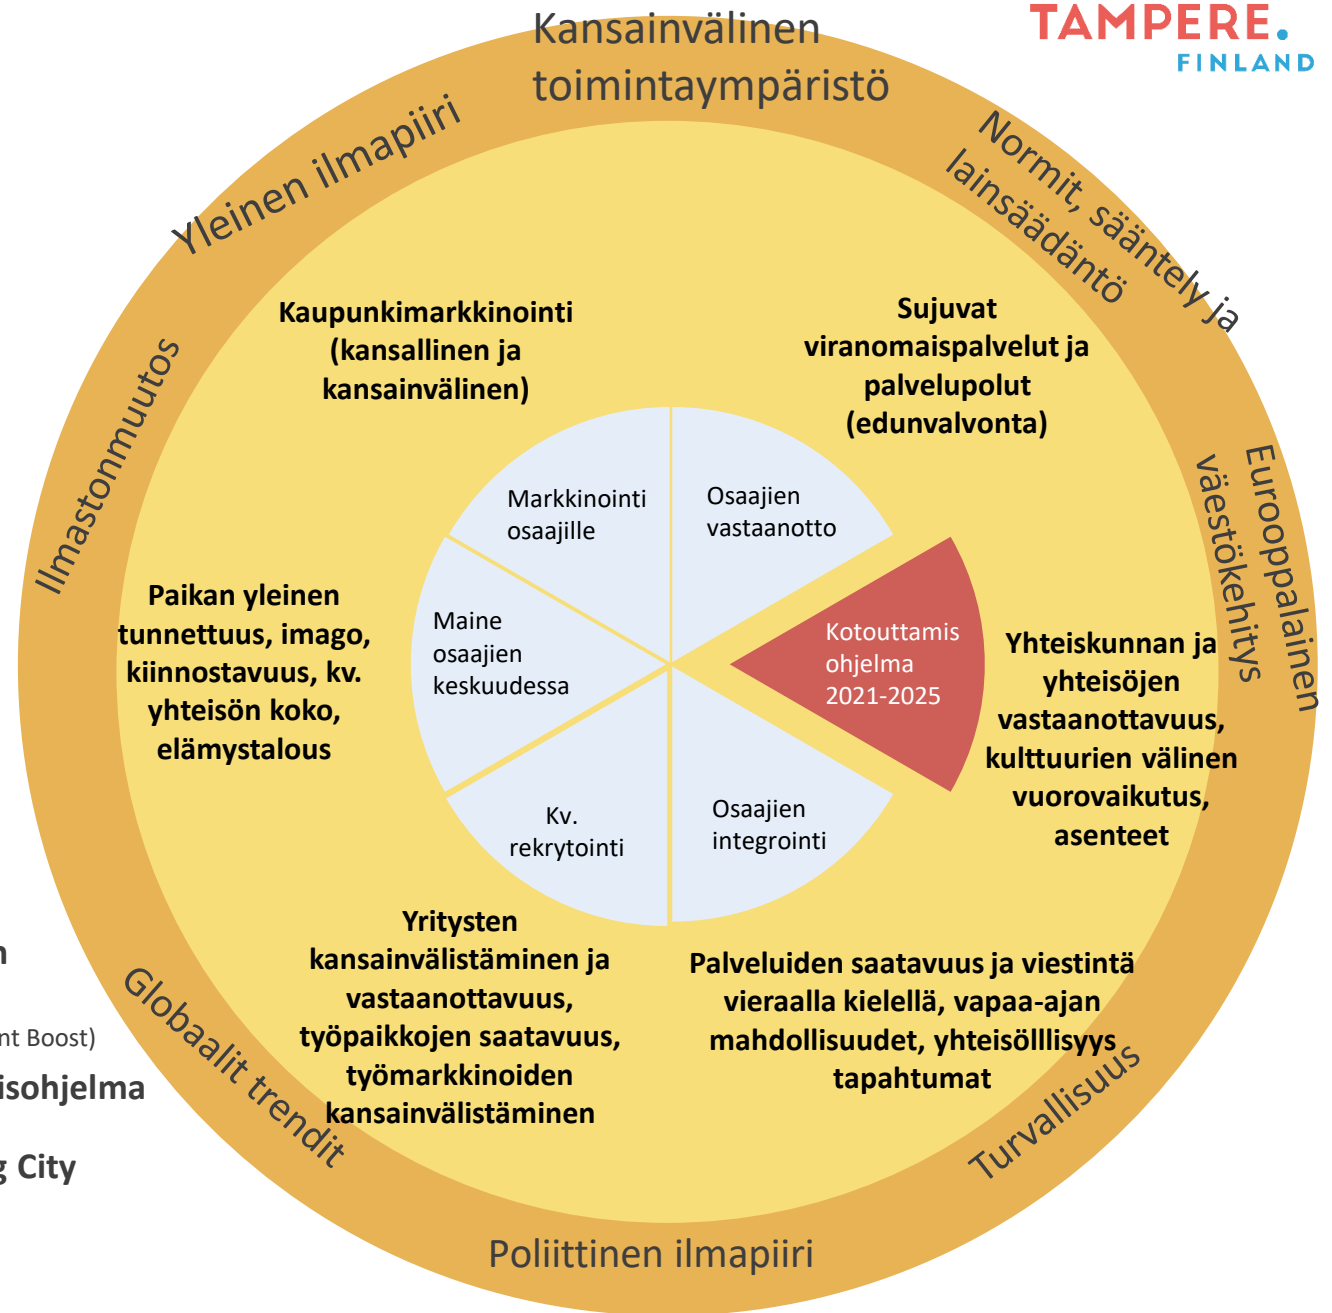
TAMPERE.
FINLAND

Kansainvälinen toimintaympäristö

Yleinen ilmapiiri

Normit, sääntely ja lainsäädäntö

Ilmastonmuutos

Eurooppalainen väestökehitys

Kaupunkimarkkinointi (kansallinen ja kansainvälinen)

Sujuvat viranomaispalvelut ja palvelupolut (edunvalvonta)

Markkinointi osaajille

Osaajien vastaanotto

Maine osaajien keskuudessa

Kotouttamis ohjelma 2021-2025

Paikan yleinen tunnettuus, imago, kiinnostavuus, kv. yhteisön koko, elämystalous

Yhteiskunnan ja yhteisöjen vastaanottavuus, kulttuurien välinen vuorovaikutus, asenteet

Kv. rekrytointi

Osaajien integrointi

Yritysten kansainvälistäminen ja vastaanottavuus, työpaikkojen saatavuus, työmarkkinoiden kansainvälistäminen

Palveluiden saatavuus ja viestintä vieraalla kielellä, vapaa-ajan mahdollisuudet, yhteisölllisyys tapahtumat

n

nt Boost)

isohjelma

g City

Globaalit trendit

Turvallisuus

Poliittinen ilmapiiri